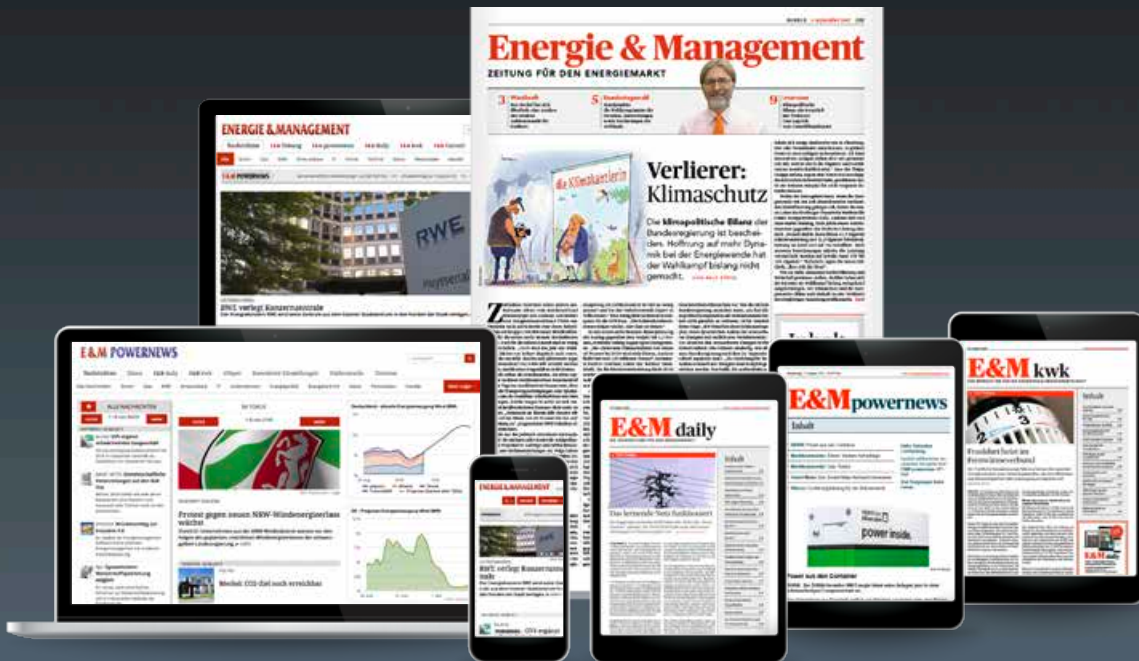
Energie & Management

ZEITUNG FÜR DEN ENERGIEMARKT

Verlierer: Klimaschutz

Die klimapolitische Bilanz der Bundesregierung ist bescheiden. Hoffnung auf mehr Dynamik bei der Energiewende hat der Wahlkampf bislang nicht gemacht.

Die Klimakanzlerin

ENERGIE & MANAGEMENT

RWE

RWE verlegt Konzernzentrale

E&M POWERNEWS

Protest gegen neuen NRW-Windenergieerlass wächst

Merkel: CO2-Ziel noch erreichbar

E&M daily

Inhalt

Das lernende Netz funktioniert

E&M powernews

Inhalt

power inside.

E&M kwk

Inhalt

RWE verlegt Konzernzentrale